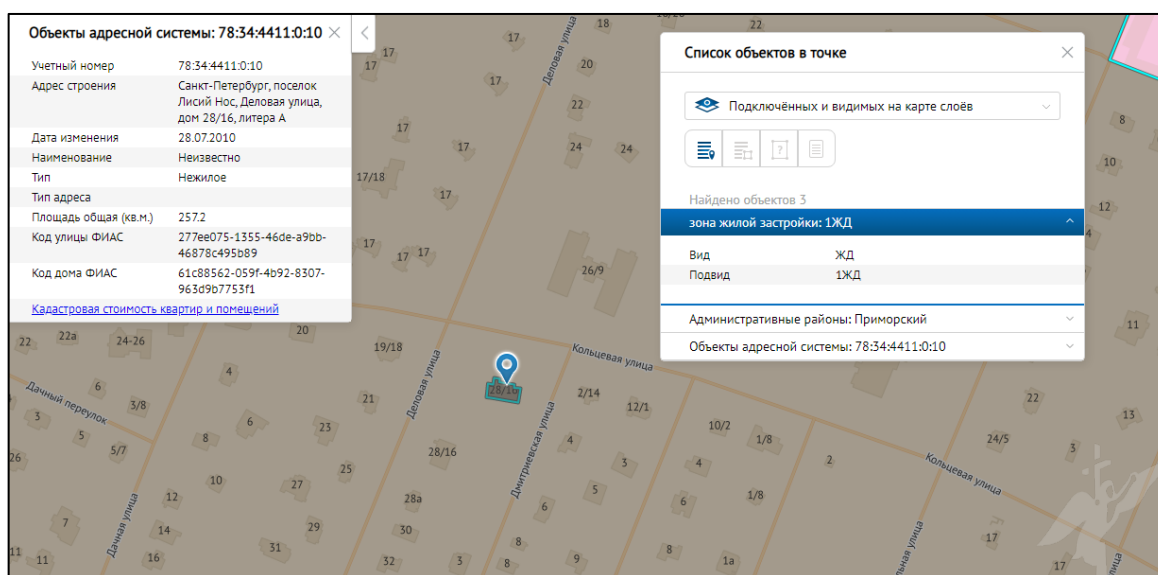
Объекты адресной системы: 78:34:4411:0:10

| Учетный номер | 78:34:4411:0:10 |
|---|---|
| Адрес строения | Санкт-Петербург, поселок Лисий Нос, Деловая улица, дом 28/16, литера А |
| Дата изменения | 28.07.2010 |
| Наименование | Неизвестно |
| Тип | Нежилое |
| Тип адреса | |
| Площадь общая (кв.м.) | 257.2 |
| Код улицы ФИАС | 277ee075-1355-46de-a9bb-46878c495b89 |
| Код дома ФИАС | 61c88562-059f-4b92-8307-963d9b7753f1 |

Кадастровая стоимость квартир и помещений

Список объектов в точке

Подключённых и видимых на карте слоёв

Найдено объектов 3

зона жилой застройки: 1ЖД

| Вид | ЖД |
|---|---|
| Подвид | 1ЖД |

Административные районы: Приморский

Объекты адресной системы: 78:34:4411:0:10

18 22 17 20 17 17 22 17 17 24 24 8 10 17/18 17 12 17 17 17 26/9 11 22 22a 24-26 20 19/18 Кольцевая улица Деловая улица Деловая улица 28/16 4 Дачный переулок 6 3/8 2/14 12/1 22 3 21 13 5 5/7 8 6 23 Дмитриевская улица 4 10/2 1/8 24/5 3 26 28/16 3 4 2 Кольцевая улица 25 10 27 5 12 28a 6 1/8 7 Дачная улица 14 29 30 8 11 11 16 31 32 3 8 9 1a 17 17